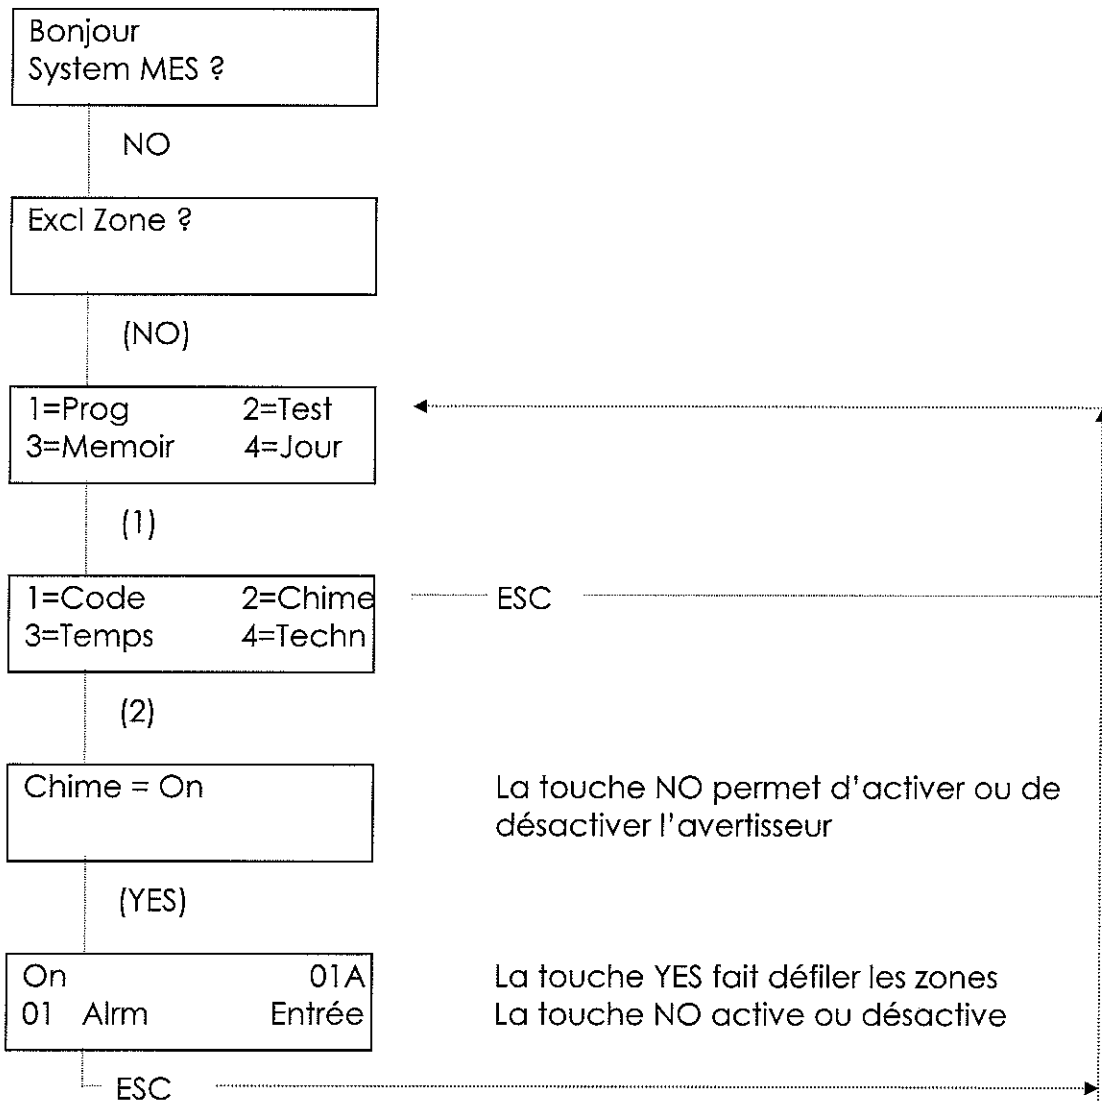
Bonjour
System MES ?

NO

Excl Zone ?

(NO)

1=Prog 2=Test
3=Memoir 4=Jour

(1)

1=Code 2=Chime
3=Temps 4=Techn

ESC

(2)

Chime = On

La touche NO permet d'activer ou de désactiver l'avertisseur

(YES)

On 01A
01 Alrm Entrée

La touche YES fait défiler les zones
La touche NO active ou désactive

ESC